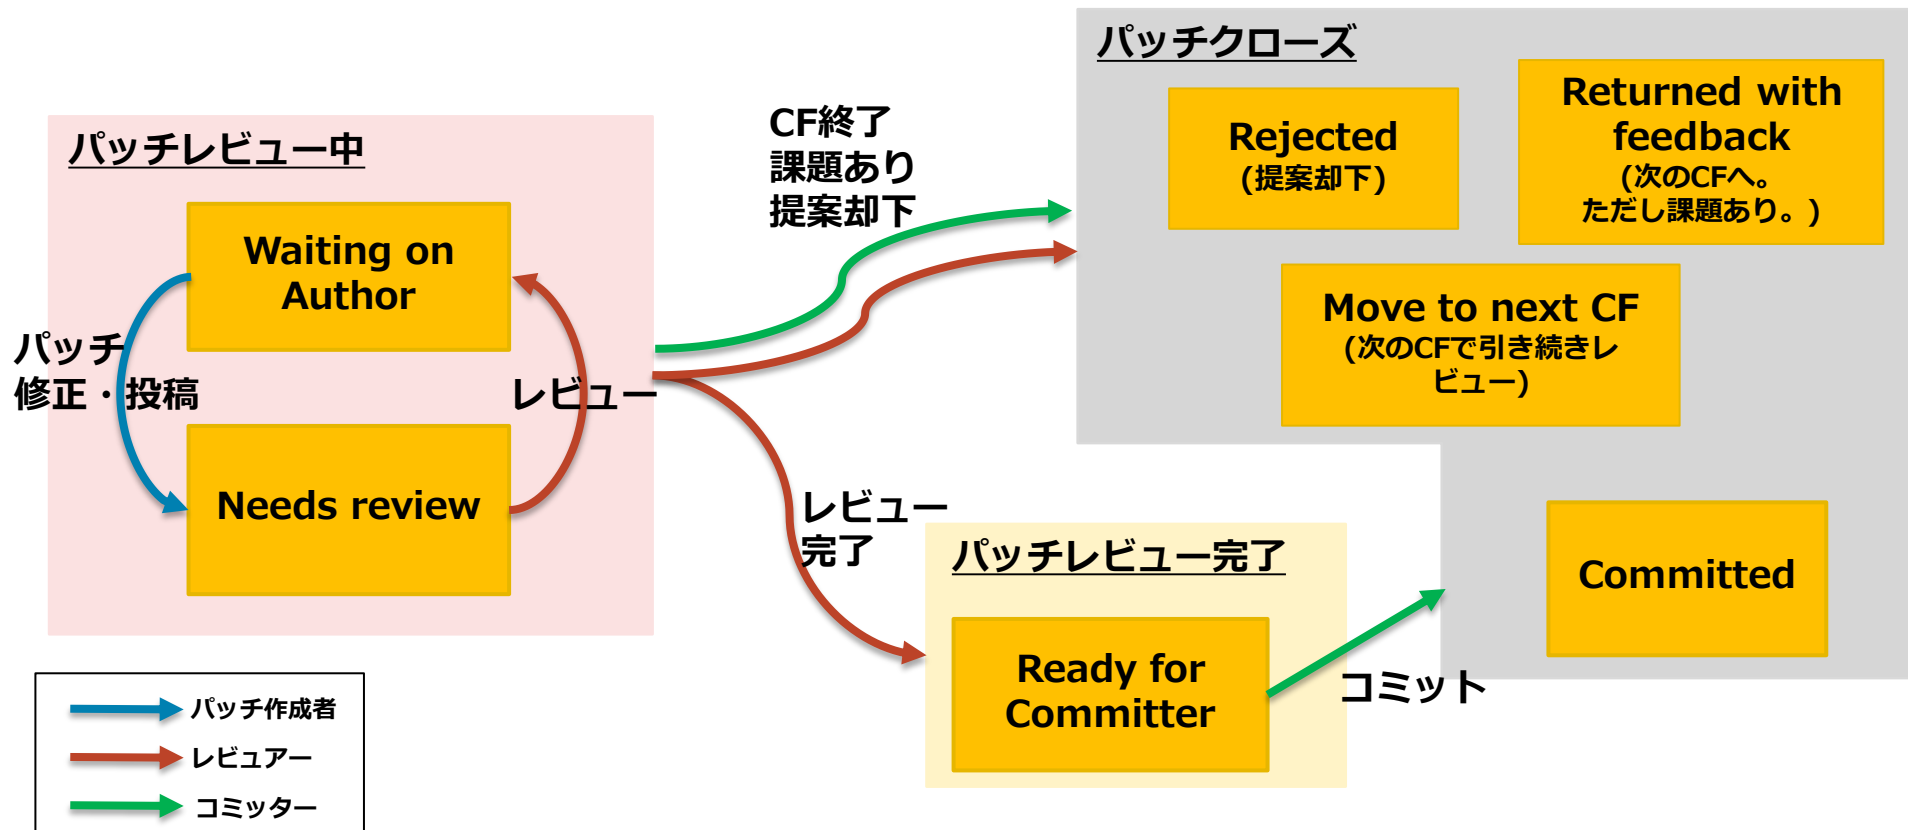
パッチレビュー中

Waiting on Author

パッチ修正・投稿

レビュー

Needs review

CF終了
課題あり
提案却下

パッチクローズ

Rejected
(提案却下)

Returned with feedback
(次のCFへ。ただし課題あり。)

Move to next CF
(次のCFで引き続きレビュー)

レビュー完了

パッチレビュー完了

Ready for Committer

コミット

Committed

パッチ作成者
レビュアー
コミッター